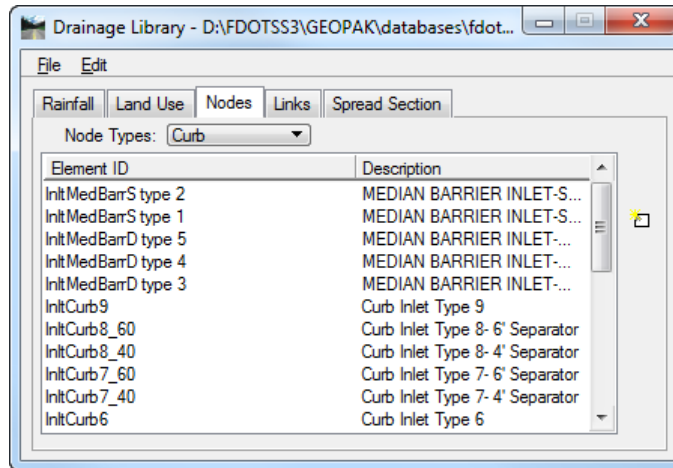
Drainage Library - D:\FDOTSS3\GEOPAK\databases\fdot...

File Edit

Rainfall | Land Use | Nodes | Links | Spread Section

Node Types: Curb

| Element ID | Description |
|---|---|
| InltMedBarrS type 2 | MEDIAN BARRIER INLET-S... |
| InltMedBarrS type 1 | MEDIAN BARRIER INLET-S... |
| InltMedBarrD type 5 | MEDIAN BARRIER INLET-... |
| InltMedBarrD type 4 | MEDIAN BARRIER INLET-... |
| InltMedBarrD type 3 | MEDIAN BARRIER INLET-... |
| InltCurb9 | Curb Inlet Type 9 |
| InltCurb8_60 | Curb Inlet Type 8- 6' Separator |
| InltCurb8_40 | Curb Inlet Type 8- 4' Separator |
| InltCurb7_60 | Curb Inlet Type 7- 6' Separator |
| InltCurb7_40 | Curb Inlet Type 7- 4' Separator |
| InltCurb6 | Curb Inlet Type 6 |